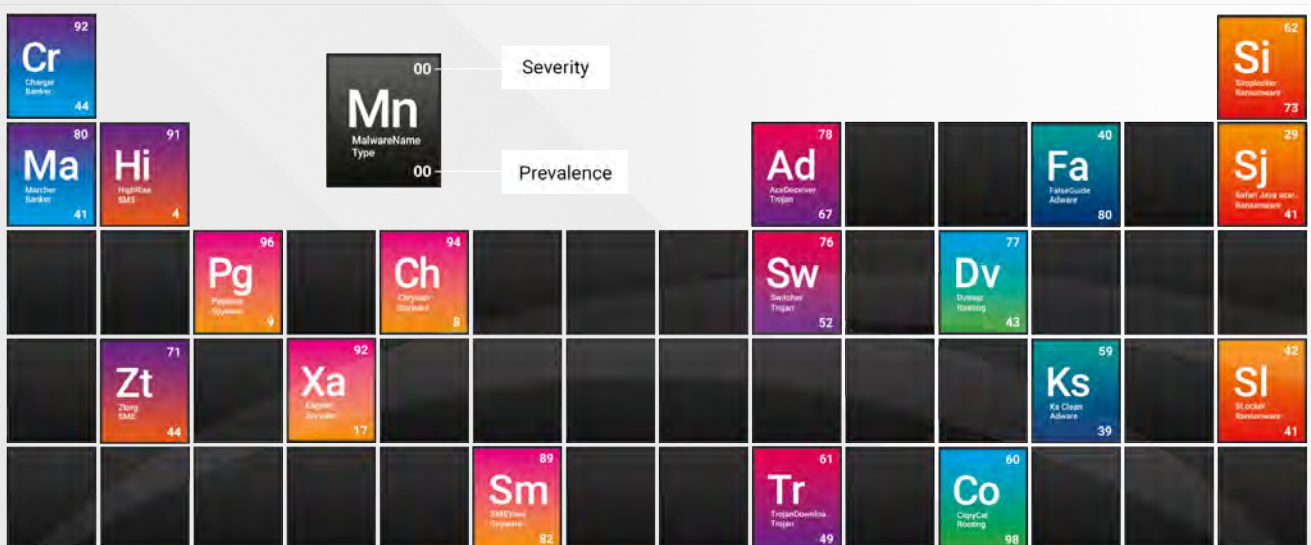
92
Cr
Charger
Banker
44

00
Mn
MalwareName
Type
00

Severity

Prevalence

62
Si
Simplocker
Ransomware
73

80
Ma
Marcher
Banker
41

91
Hi
HighRise
SMS
4

78
Ad
AceDeceiver
Trojan
67

40
Fa
FalseGuide
Adware
80

29
Sj
Safari Java scar.
Ransomware
41

96
Pg
Pegasus
Spyware
9

94
Ch
Chrysaor
Spyware
8

76
Sw
Switcher
Trojan
52

77
Dv
Dvmap
Rooting
43

71
Zt
Ztorg
SMS
44

92
Xa
Xagent
Spyware
17

59
Ks
Ks Clean
Adware
39

42
Sl
SLocker
Ransomware
41

89
Sm
SMSVova
Spyware
82

61
Tr
TrojanDownloa.
Trojan
49

60
Co
CopyCat
Rooting
98